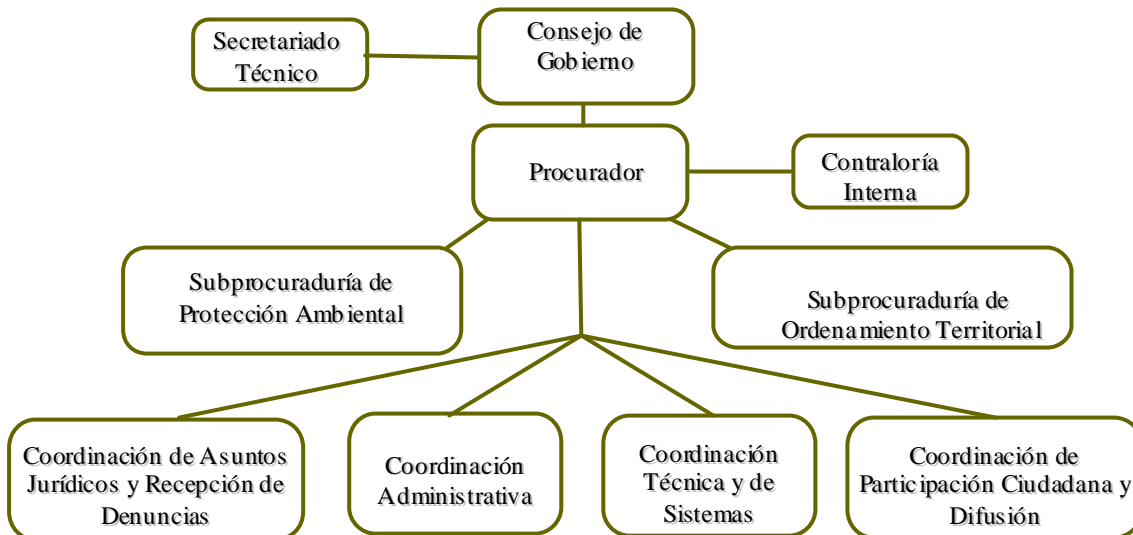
Secretariado Técnico

Consejo de Gobierno

Procurador

Contraloría Interna

Subprocuraduría de Protección Ambiental

Subprocuraduría de Ordenamiento Territorial

Coordinación de Asuntos Jurídicos y Recepción de Denuncias

Coordinación Administrativa

Coordinación Técnica y de Sistemas

Coordinación de Participación Ciudadana y Difusión